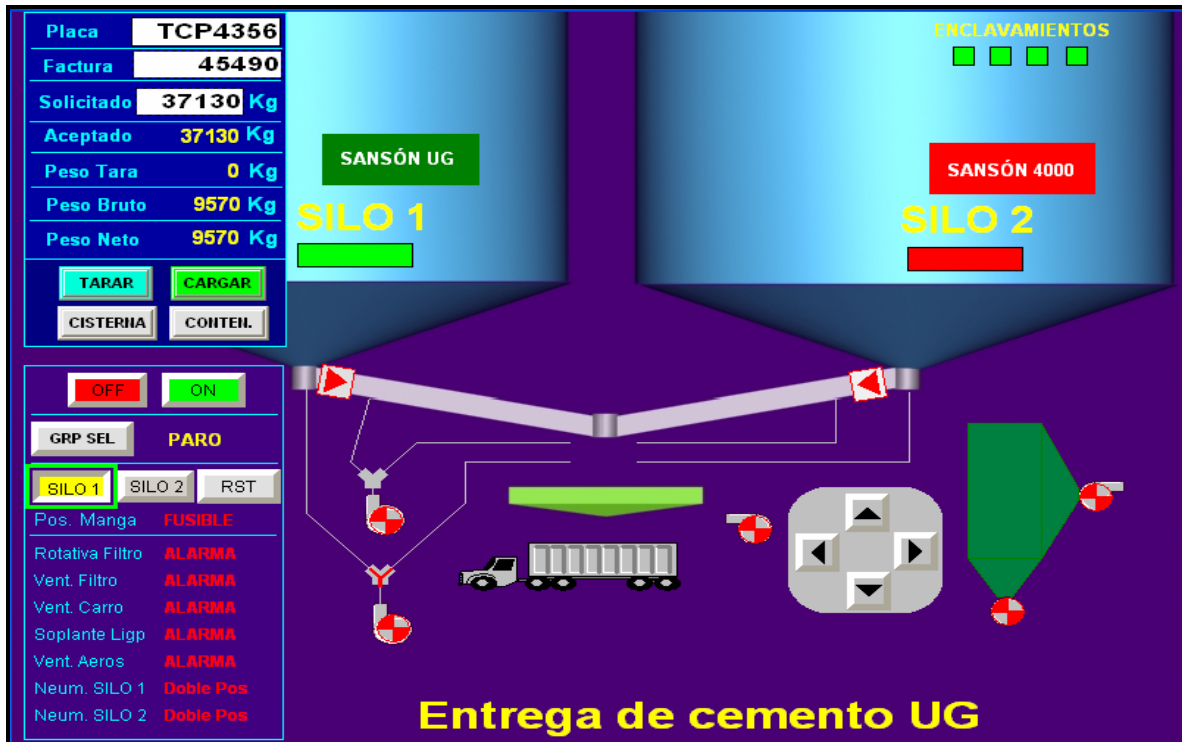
Placa TCP4356
Factura 45490
Solicitado 37130 Kg
Aceptado 37130 Kg
Peso Tara 0 Kg
Peso Bruto 9570 Kg
Peso Neto 9570 Kg

TARAR
CARGAR
CISTERNA
CONTEN.

ENCLAVAMIENTOS

SANSÓN UG
SILO 1

SANSÓN 4000
SILO 2

OFF
ON
GRP SEL
PARO
SILO 1
SILO 2
RST
Pos. Manga FUSIBLE
Rotativa Filtro ALARMA
Vent. Filtro ALARMA
Vent. Carro ALARMA
Soplante Ligp ALARMA
Vent. Aeros ALARMA
Neum. SILO 1 Doble Pos
Neum. SILO 2 Doble Pos

Entrega de cemento UG